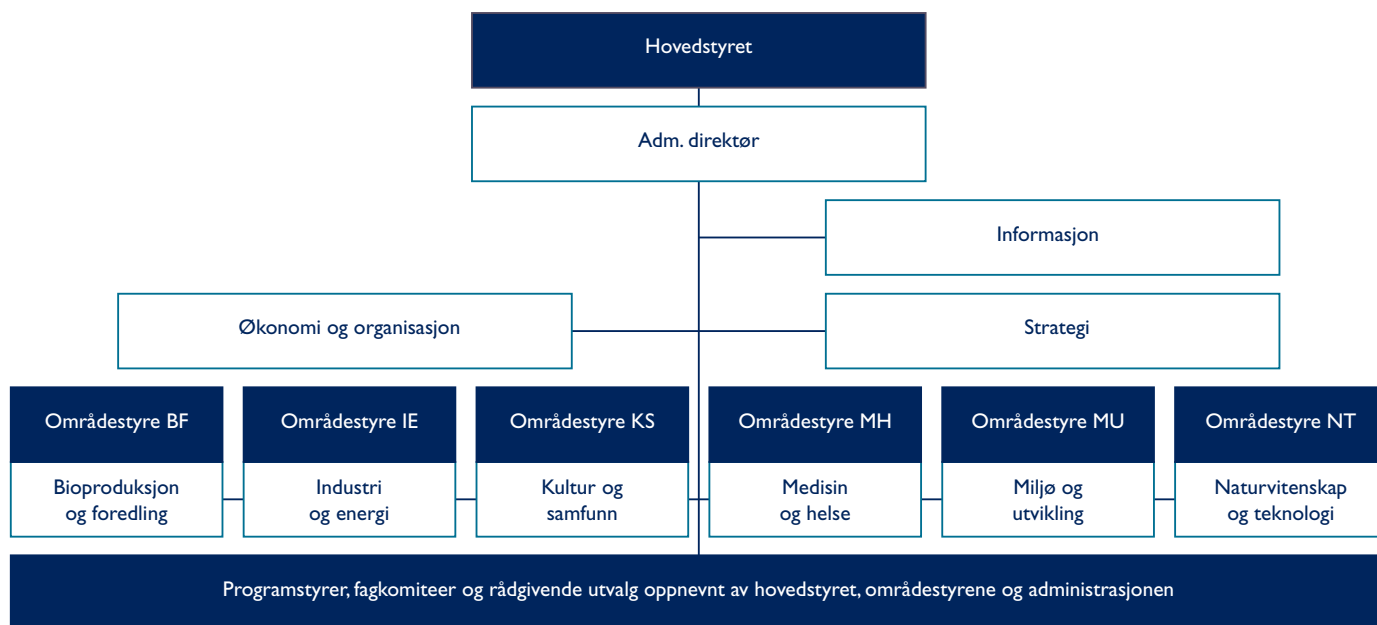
Hovedstyret

Adm. direktør

Informasjon

Økonomi og organisasjon

Strategi

Områdestyre BF

Bioproduksjon og foredling

Områdestyre IE

Industri og energi

Områdestyre KS

Kultur og samfunn

Områdestyre MH

Medisin og helse

Områdestyre MU

Miljø og utvikling

Områdestyre NT

Naturvitenskap og teknologi

Programstyrer, fagkomiteer og rådgivende utvalg oppnevnt av hovedstyret, områdestyrene og administrasjonen